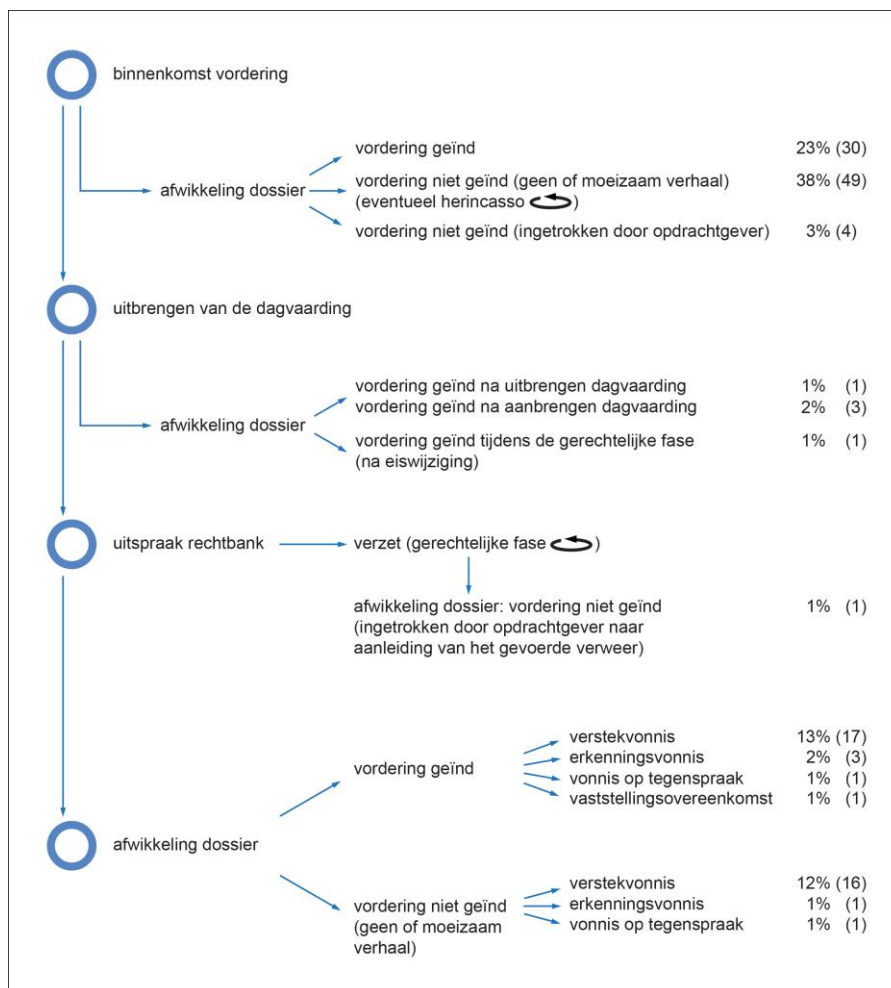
binnenkomst vordering

afwikkeling dossier

vordering geïnd 23% (30)

vordering niet geïnd (geen of moeizaam verhaal) (eventueel herincasso ) 38% (49)

vordering niet geïnd (ingetrokken door opdrachtgever) 3% (4)

uitbrengen van de dagvaarding

afwikkeling dossier

vordering geïnd na uitbrengen dagvaarding 1% (1)

vordering geïnd na aanbrengen dagvaarding 2% (3)

vordering geïnd tijdens de gerechtelijke fase (na eiswijziging) 1% (1)

uitspraak rechtbank

verzet (gerechtelijke fase )

afwikkeling dossier: vordering niet geïnd (ingetrokken door opdrachtgever naar aanleiding van het gevoerde verweer) 1% (1)

afwikkeling dossier

vordering geïnd

verstekvonnis 13% (17)

erkenningsvonnis 2% (3)

vonnis op tegenspraak 1% (1)

vaststellingsovereenkomst 1% (1)

vordering niet geïnd (geen of moeizaam verhaal)

verstekvonnis 12% (16)

erkenningsvonnis 1% (1)

vonnis op tegenspraak 1% (1)